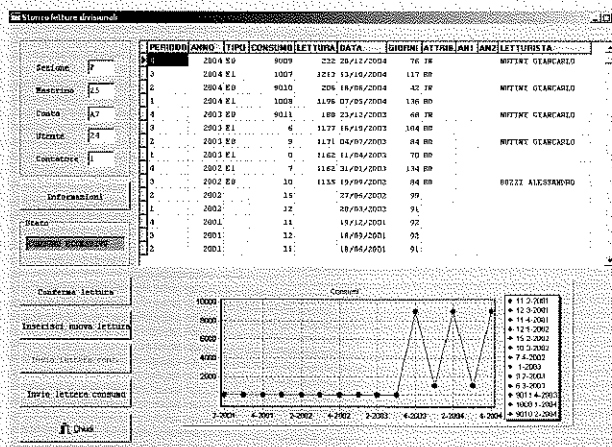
Storico letture divisionali

Sezione F
Mastrino 25
Conto A7
Utente 24
Contatore 1

Informazioni

Stato
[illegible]

| PERIODO | ANNO | TIPO | CONSUMO | LETTURA | DATA | GIORNI | ATTRIB | ANI | ANZ | LETTURISTA |
|---|---|---|---|---|---|---|---|---|---|---|
| 4 | 2004 | E0 | 9009 | 222 | 20/12/2004 | 76 | 3E | | | MUTINI GIANCARLO |
| 3 | 2004 | E1 | 1007 | 3213 | 13/10/2004 | 117 | BB | | | |
| 2 | 2004 | E0 | 9010 | 206 | 18/06/2004 | 42 | 3E | | | MUTINI GIANCARLO |
| 1 | 2004 | E1 | 1008 | 1196 | 07/05/2004 | 136 | BB | | | |
| 4 | 2003 | E0 | 9011 | 188 | 23/12/2003 | 68 | 3E | | | MUTINI GIANCARLO |
| 3 | 2003 | E1 | 6 | 1177 | 16/10/2003 | 104 | BB | | | |
| 2 | 2003 | E0 | 9 | 1171 | 04/07/2003 | 84 | BB | | | MUTINI GIANCARLO |
| 1 | 2003 | E1 | 0 | 1162 | 11/04/2003 | 70 | BB | | | |
| 4 | 2002 | E1 | 7 | 1162 | 31/01/2003 | 134 | BB | | | |
| 3 | 2002 | E0 | 10 | 1155 | 19/09/2002 | 84 | BB | | | BOZZI ALESSANDRO |
| 2 | 2002 | | 15 | | 27/06/2002 | 90 | | | | |
| 1 | 2002 | | 12 | | 28/03/2002 | 91 | | | | |
| 4 | 2001 | | 11 | | 19/12/2001 | 92 | | | | |
| 3 | 2001 | | 12 | | 18/09/2001 | 92 | | | | |
| 2 | 2001 | | 11 | | 18/06/2001 | 91 | | | | |

Conferma lettura
Inserisci nuova lettura
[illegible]
Invio letture consumi
Chiudi

Consumi
10000
8000
6000
4000
2000
0
2-2001 4-2001 2-2002 4-2002 2-2003 4-2003 2-2004 4-2004

11-2-2001
12-3-2001
11-4-2001
12-1-2002
15-2-2002
10-3-2002
7-4-2002
1-2003
12-2003
6-3-2003
9011-4-2003
1003-1-2004
1008-1-2004
9010-2-2004